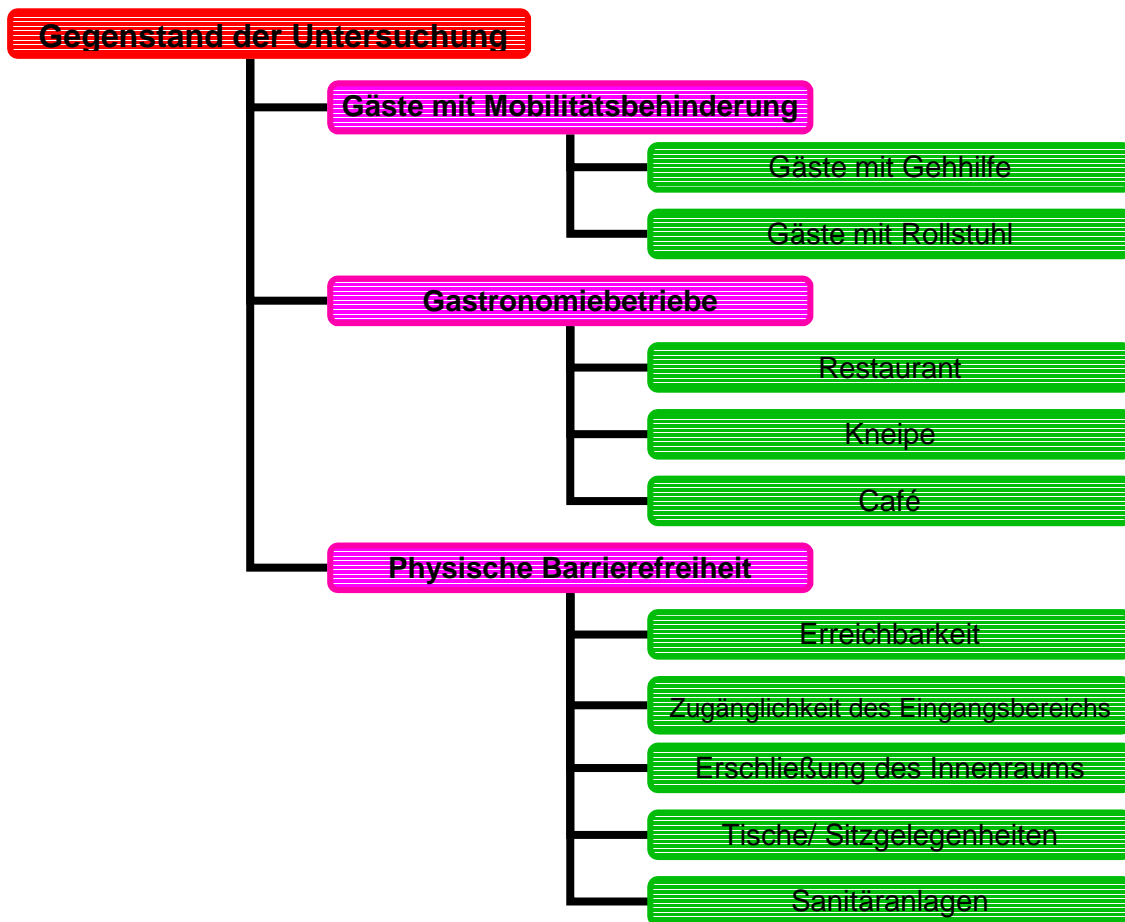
Gegenstand der Untersuchung

Gäste mit Mobilitätsbehinderung

Gäste mit Gehhilfe

Gäste mit Rollstuhl

Gastronomiebetriebe

Restaurant

Kneipe

Café

Physische Barrierefreiheit

Erreichbarkeit

Zugänglichkeit des Eingangsbereichs

Erschließung des Innenraums

Tische/ Sitzgelegenheiten

Sanitäranlagen